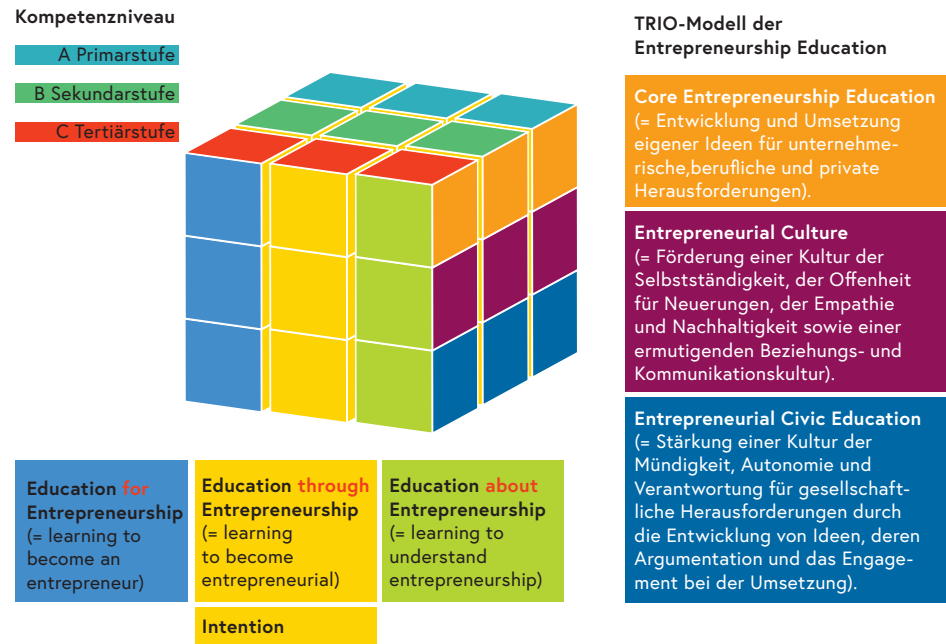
Kompetenzniveau

A Primarstufe

B Sekundarstufe

C Tertiärstufe

TRIO-Modell der Entrepreneurship Education

Core Entrepreneurship Education (= Entwicklung und Umsetzung eigener Ideen für unternehmerische,berufliche und private Herausforderungen).

Entrepreneurial Culture (= Förderung einer Kultur der Selbstständigkeit, der Offenheit für Neuerungen, der Empathie und Nachhaltigkeit sowie einer ermutigenden Beziehungs- und Kommunikationskultur).

Entrepreneurial Civic Education (= Stärkung einer Kultur der Mündigkeit, Autonomie und Verantwortung für gesellschaftliche Herausforderungen durch die Entwicklung von Ideen, deren Argumentation und das Engagement bei der Umsetzung).

Education for Entrepreneurship (= learning to become an entrepreneur)

Education through Entrepreneurship (= learning to become entrepreneurial)

Education about Entrepreneurship (= learning to understand entrepreneurship)

Intention